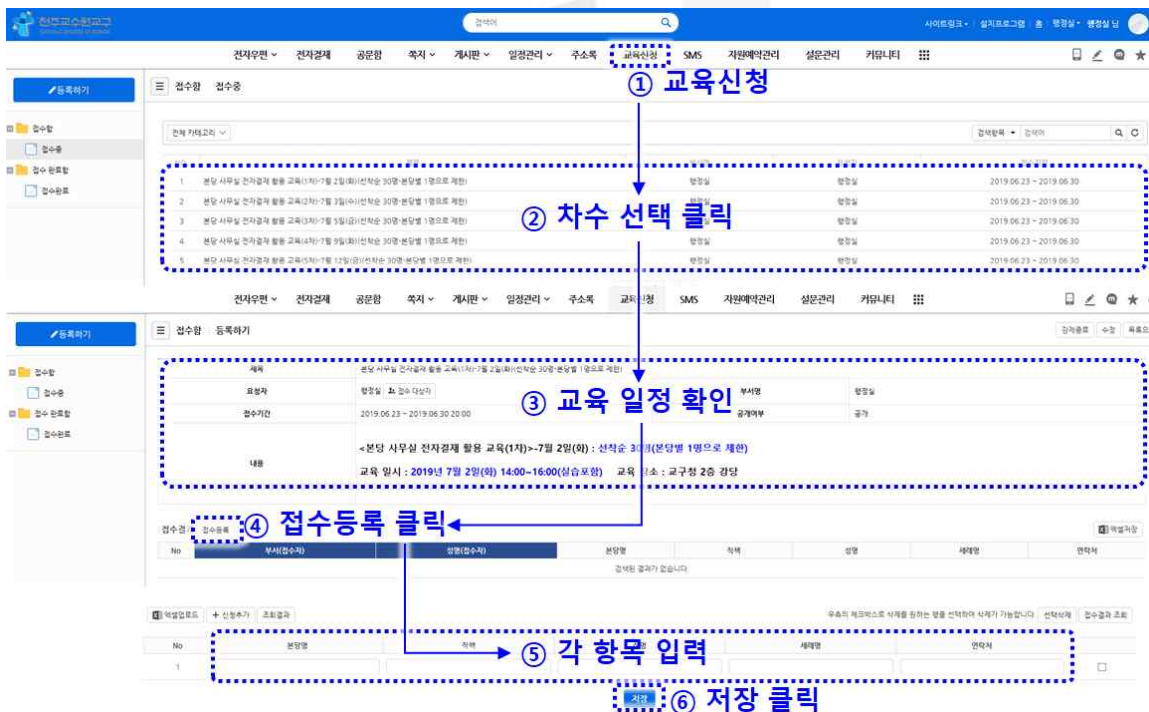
천주교수원교구

검색어

사이트링크 | 설치프로그램 | 홈 | 행정실 | 행정실 님

전자우편 전자결재 공문함 쪽지 게시판 일정관리 주소록 교육신청 SMS 자원예약관리 설문관리 커뮤니티

등록하기

접수함 접수중

① 교육신청

접수함
접수중
접수 완료함
접수완료

전체 카테고리

검색항목 검색어

| | | | | |
|---|---|---|---|---|
| 1 | 본당 사무실 전자결재 활용 교육(1차)-7월 2일(화)(선착순 30명-본당별 1명으로 제한) | 행정실 | 행정실 | 2019.06.23 ~ 2019.06.30 |
| 2 | 본당 사무실 전자결재 활용 교육(2차)-7월 3일(수)(선착순 30명-본당별 1명으로 제한) | 행정실 | 행정실 | 2019.06.23 ~ 2019.06.30 |
| 3 | 본당 사무실 전자결재 활용 교육(3차)-7월 5일(금)(선착순 30명-본당별 1명으로 제한) | 행정실 | 행정실 | 2019.06.23 ~ 2019.06.30 |
| 4 | 본당 사무실 전자결재 활용 교육(4차)-7월 9일(화)(선착순 30명-본당별 1명으로 제한) | 행정실 | 행정실 | 2019.06.23 ~ 2019.06.30 |
| 5 | 본당 사무실 전자결재 활용 교육(5차)-7월 12일(금)(선착순 30명-본당별 1명으로 제한) | 행정실 | 행정실 | 2019.06.23 ~ 2019.06.30 |

② 차수 선택 클릭

전자우편 전자결재 공문함 쪽지 게시판 일정관리 주소록 교육신청 SMS 자원예약관리 설문관리 커뮤니티

등록하기

접수함 등록하기

접수종료 수정 목록으

접수함
접수중
접수 완료함
접수완료

제목 본당 사무실 전자결재 활용 교육(1차)-7월 2일(화)(선착순 30명-본당별 1명으로 제한)
요청자 행정실 접수 대상자 부서명 행정실
접수기간 2019.06.23 ~ 2019.06.30 20:00 공개여부 공개

③ 교육 일정 확인

내용
<본당 사무실 전자결재 활용 교육(1차)>-7월 2일(화) : 선착순 30명(본당별 1명으로 제한)
교육 일시 : 2019년 7월 2일(화) 14:00~16:00(실습포함) 교육 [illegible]소 : 교구청 2층 강당

접수경 접수등록 ④ 접수등록 클릭

엑셀저장

| No | 부서(접수자) | 성명(접수자) | 본당명 | 직책 | 성명 | 세례명 | 연락처 |
|---|---|---|---|---|---|---|---|
| | 검색된 결과가 없습니다. | | | | | | |

엑셀업로드 + 신청추가 조회결과

우측의 체크박스로 삭제를 원하는 행을 선택하여 삭제가 가능합니다. 선택삭제 접수결과 조회

| No | 본당명 | 직책 | | 세례명 | 연락처 |
|---|---|---|---|---|---|
| 1 | | | | | |

⑤ 각 항목 입력

저장 ⑥ 저장 클릭